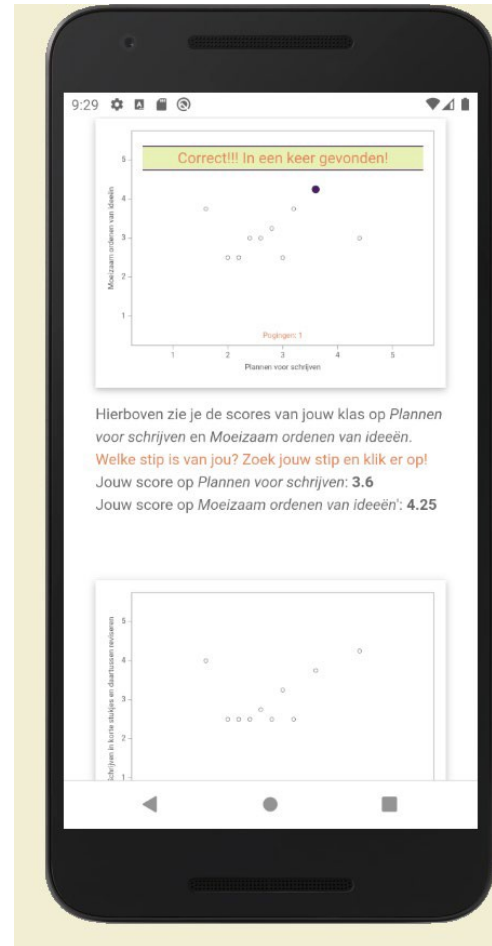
9:29

Correct!!! In een keer gevonden!

5
4
3
2
1
Moeizaam ordenen van ideeën

Pogingen: 1

1 2 3 4 5
Plannen voor schrijven

Hierboven zie je de scores van jouw klas op *Plannen voor schrijven* en *Moeizaam ordenen van ideeën*.
Welke stip is van jou? Zoek jouw stip en klik er op!
Jouw score op *Plannen voor schrijven*: **3.6**
Jouw score op *Moeizaam ordenen van ideeën*': **4.25**

5
4
3
2
Schrijven in korte stukjes en daarna pas reviseren